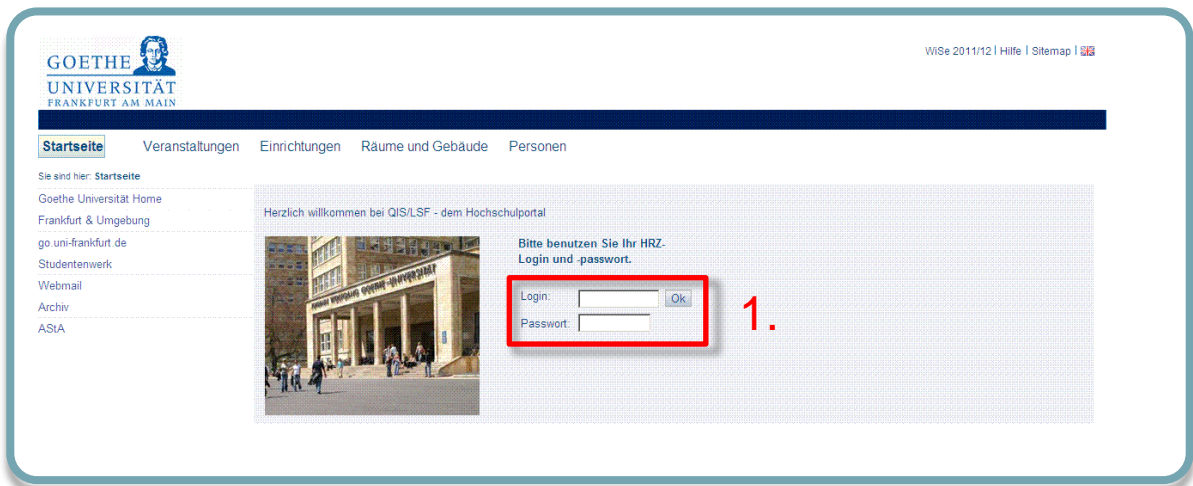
GOETHE
UNIVERSITÄT
FRANKFURT AM MAIN

WiSe 2011/12 | Hilfe | Sitemap |

Startseite Veranstaltungen Einrichtungen Räume und Gebäude Personen

Sie sind hier: Startseite

Goethe Universität Home
Frankfurt & Umgebung
go.uni-frankfurt.de
Studentenwerk
Webmail
Archiv
AStA

Herzlich willkommen bei QIS/LSF - dem Hochschulportal

Bitte benutzen Sie Ihr HRZ-Login und -passwort.

Login: Ok
Passwort:

1.